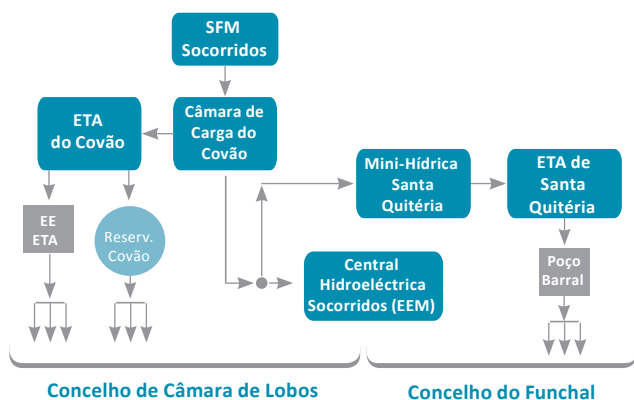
SFM Socorridos

Câmara de Carga do Covão

ETA do Covão

EE ETA

Reserv. Covão

Mini-Hídrica Santa Quitéria

ETA de Santa Quitéria

Central Hidroeléctrica Socorridos (EEM)

Poço Barral

Concelho de Câmara de Lobos

Concelho do Funchal